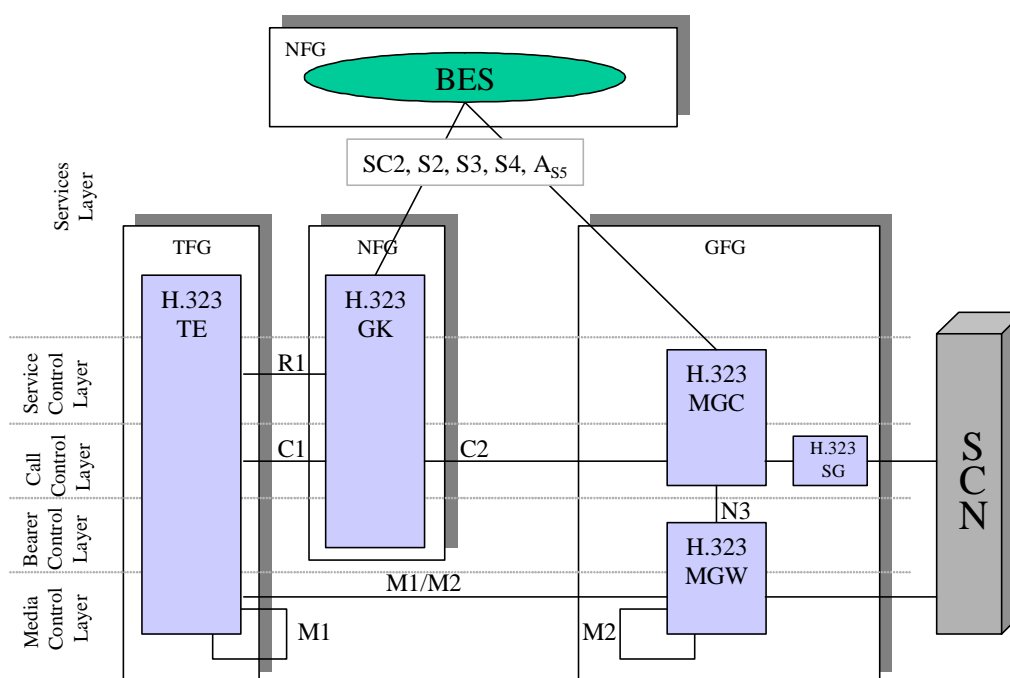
NFG
BES

SC2, S2, S3, S4, $A_{S5}$

Services Layer

TFG

NFG

GFG

H.323 TE

H.323 GK

H.323 MGC

H.323 SG

H.323 MGW

S C N

Service Control Layer

Call Control Layer

Bearer Control Layer

Media Control Layer

R1

C1

C2

N3

M1/M2

M1

M2